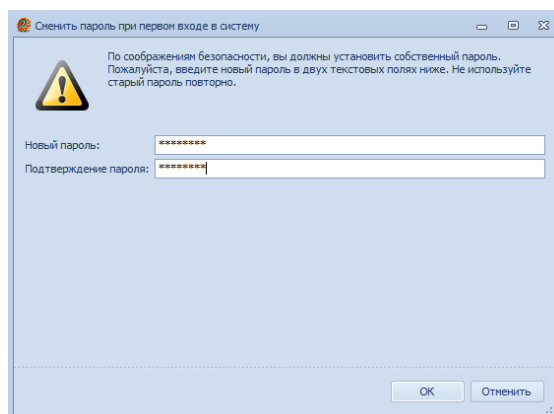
Сменить пароль при первом входе в систему

По соображениям безопасности, вы должны установить собственный пароль. Пожалуйста, введите новый пароль в двух текстовых полях ниже. Не используйте старый пароль повторно.

Новый пароль: ********

Подтверждение пароля: ********

OK

Отменить